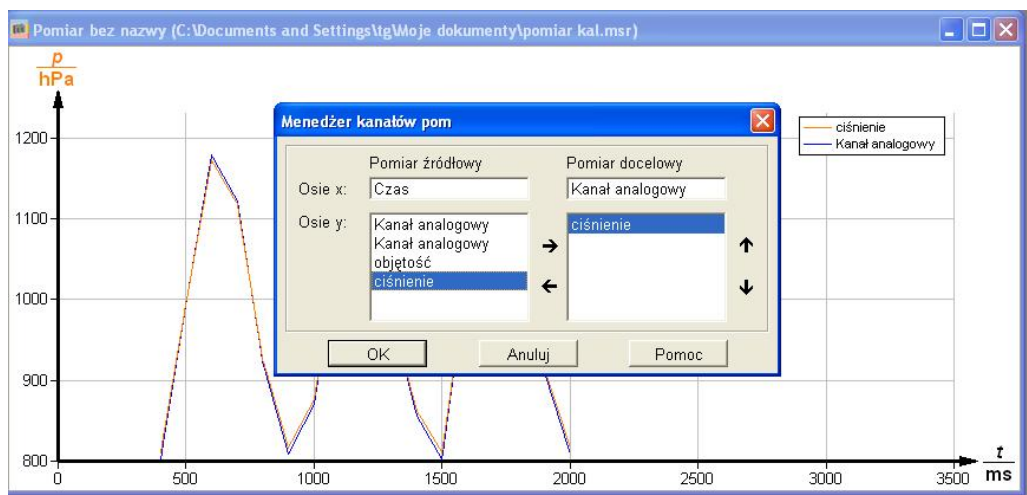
Pomiar bez nazwy (C:\Documents and Settings\tg\Moje dokumenty\pomiar kal.msr)

$\frac{p}{hPa}$

1200
1100
1000
900
800

0 500 1000 1500 2000 2500 3000 3500 $\frac{t}{ms}$

ciśnienie
Kanał analogowy

Menedżer kanałów pom

Pomiar źródłowy
Pomiar docelowy

Osie x: Czas
Kanał analogowy

Osie y:
Kanał analogowy
Kanał analogowy
objętość
ciśnienie

ciśnienie

→
←
↑
↓

OK
Anuluj
Pomoc